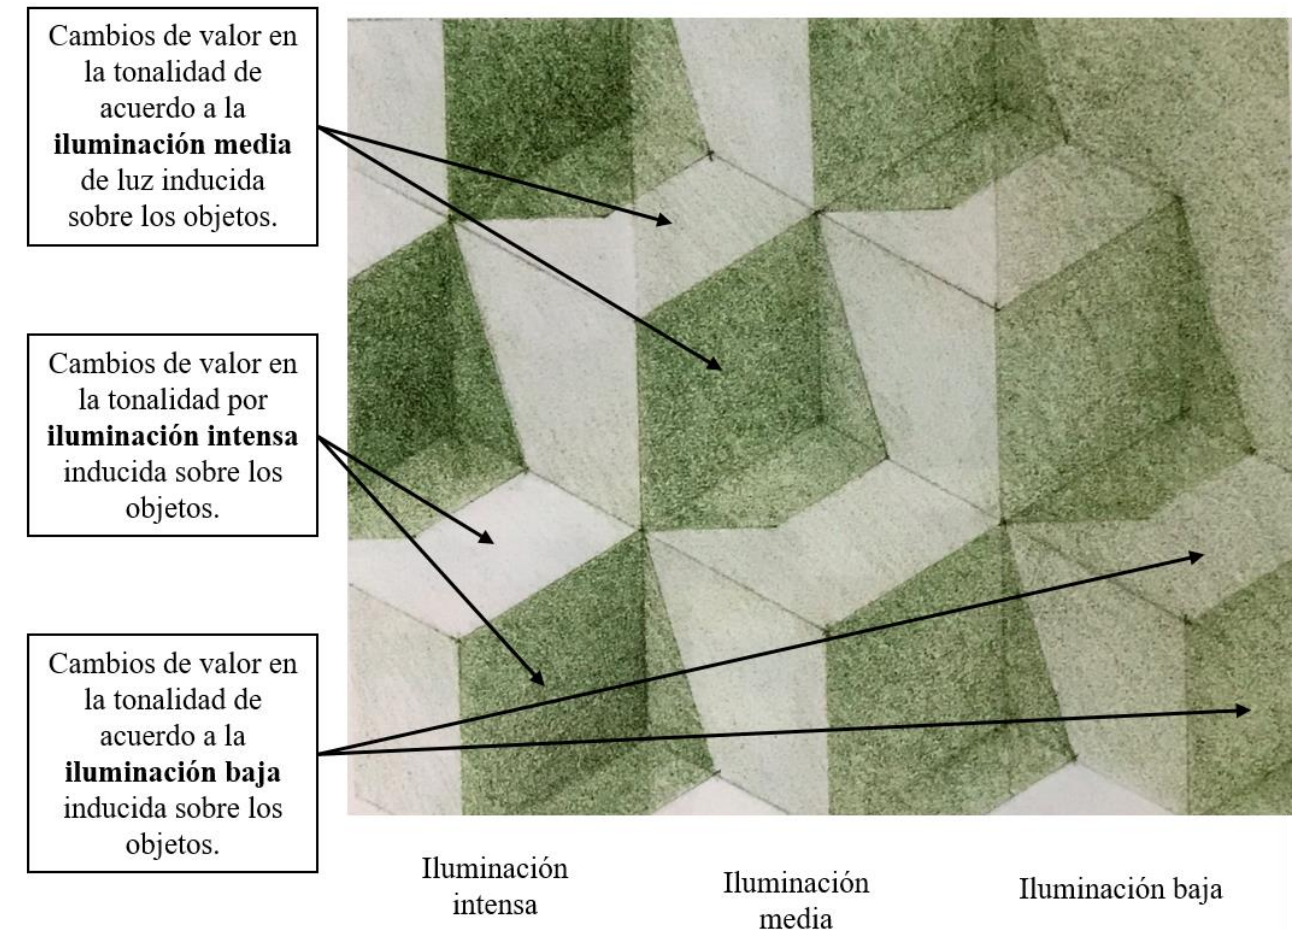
Cambios de valor en la tonalidad de acuerdo a la **iluminación media** de luz inducida sobre los objetos.

Cambios de valor en la tonalidad por **iluminación intensa** inducida sobre los objetos.

Cambios de valor en la tonalidad de acuerdo a la **iluminación baja** inducida sobre los objetos.

Iluminación intensa

Iluminación media

Iluminación baja